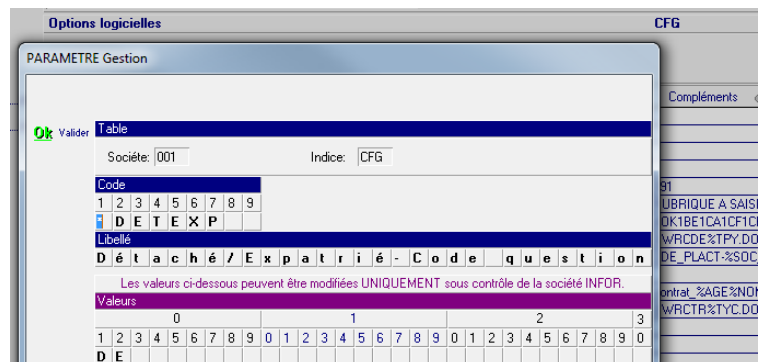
Options logicielles CFG

PARAMETRE Gestion

Compléments

Ok Valider

Table

Société: 001 Indice: CFG

Code

| 1 | 2 | 3 | 4 | 5 | 6 | 7 | 8 | 9 |
|---|---|---|---|---|---|---|---|---|
| I | D | E | T | E | X | P | | |

Libellé

Détaché/Expatrié-Code question

Les valeurs ci-dessous peuvent être modifiées UNIQUEMENT sous contrôle de la société INFOR.

Valeurs

| 0 | | | | | | | | | 1 | | | | | | | | | | 2 | | | | | | | | | | 3 |
|---|---|---|---|---|---|---|---|---|---|---|---|---|---|---|---|---|---|---|---|---|---|---|---|---|---|---|---|---|---|
| 1 | 2 | 3 | 4 | 5 | 6 | 7 | 8 | 9 | 0 | 1 | 2 | 3 | 4 | 5 | 6 | 7 | 8 | 9 | 0 | 1 | 2 | 3 | 4 | 5 | 6 | 7 | 8 | 9 | 0 |
| D | E | | | | | | | | | | | | | | | | | | | | | | | | | | | | |

91
UBRIQUE A SAISI
OK1BE1CA1CF1C
WRCDE%TPY.DO
DE_PLACT-%SOC
ontrat_%AGE%NO
WRCTR%TYC.DO